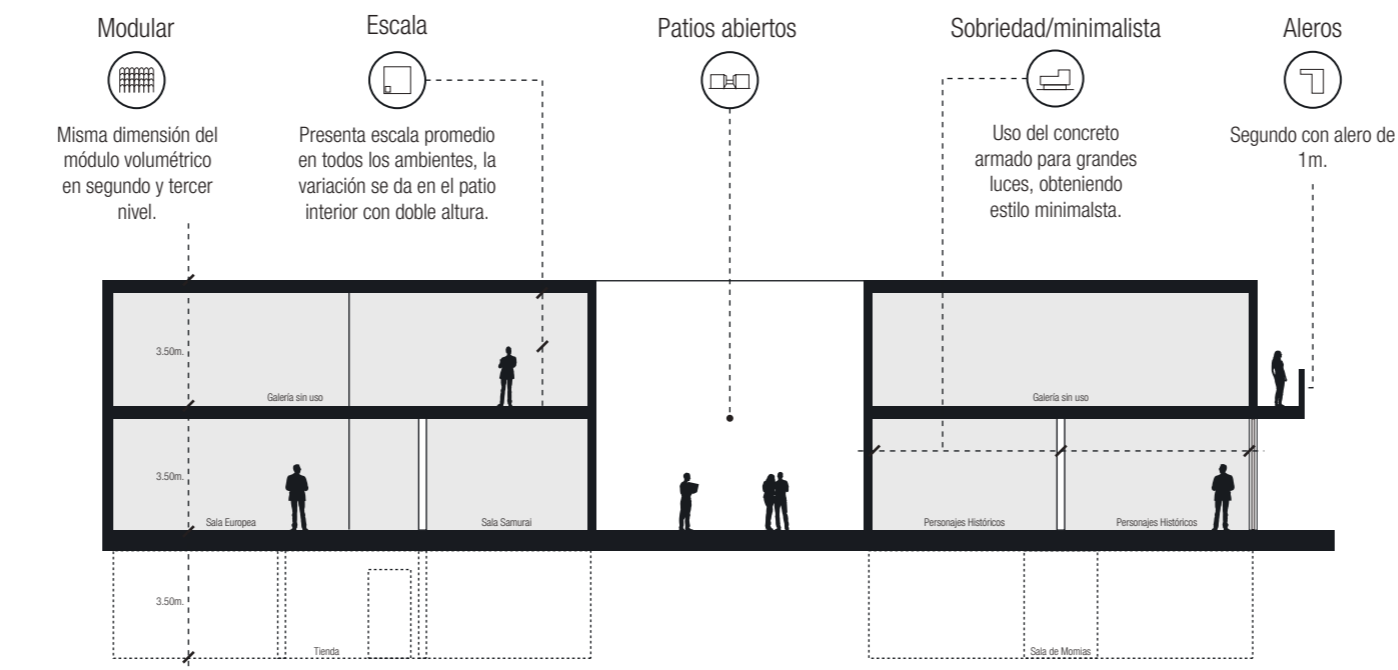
Modular

Misma dimensión del módulo volumétrico en segundo y tercer nivel.

Escala

Presenta escala promedio en todos los ambientes, la variación se da en el patio interior con doble altura.

Patios abiertos

Sobriedad/minimalista

Uso del concreto armado para grandes luces, obteniendo estilo minimalsta.

Aleros

Segundo con alero de 1m.

3.50m.

Galería sin uso

3.50m.

Sala Europea

Sala Samurai

3.50m.

Tienda

Galería sin uso

Personajes Históricos

Personajes Históricos

Sala de Momias